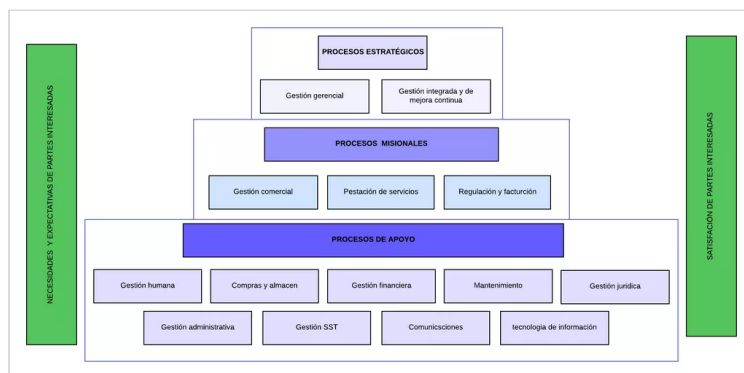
NECESIDADES Y EXPECTATIVAS DE PARTES INTERESADAS

PROCESOS ESTRATÉGICOS

Gestión gerencial

Gestión integrada y de mejora continua

PROCESOS MISIONALES

Gestión comercial

Pestación de servicios

Regulación y facturción

PROCESOS DE APOYO

Gestión humana

Compras y almacen

Gestión financiera

Mantenimiento

Gestión juridica

Gestión administrativa

Gestión SST

Comunicsciones

tecnologia de información

SATISFACIÓN DE PARTES INTERESADAS